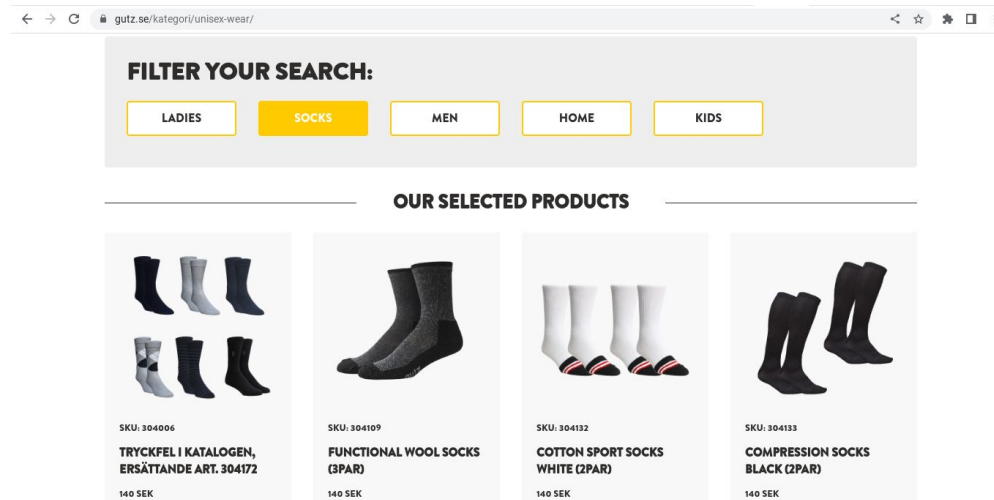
gutz.se/kategori/unisex-wear/

FILTER YOUR SEARCH:

LADIES
SOCKS
MEN
HOME
KIDS

OUR SELECTED PRODUCTS

SKU: 304006
TRYCKFEL I KATALOGEN, ERSÄTTANDE ART. 304172
140 SEK

SKU: 304109
FUNCTIONAL WOOL SOCKS (3PAR)
140 SEK

SKU: 304132
COTTON SPORT SOCKS WHITE (2PAR)
140 SEK

SKU: 304133
COMPRESSION SOCKS BLACK (2PAR)
140 SEK